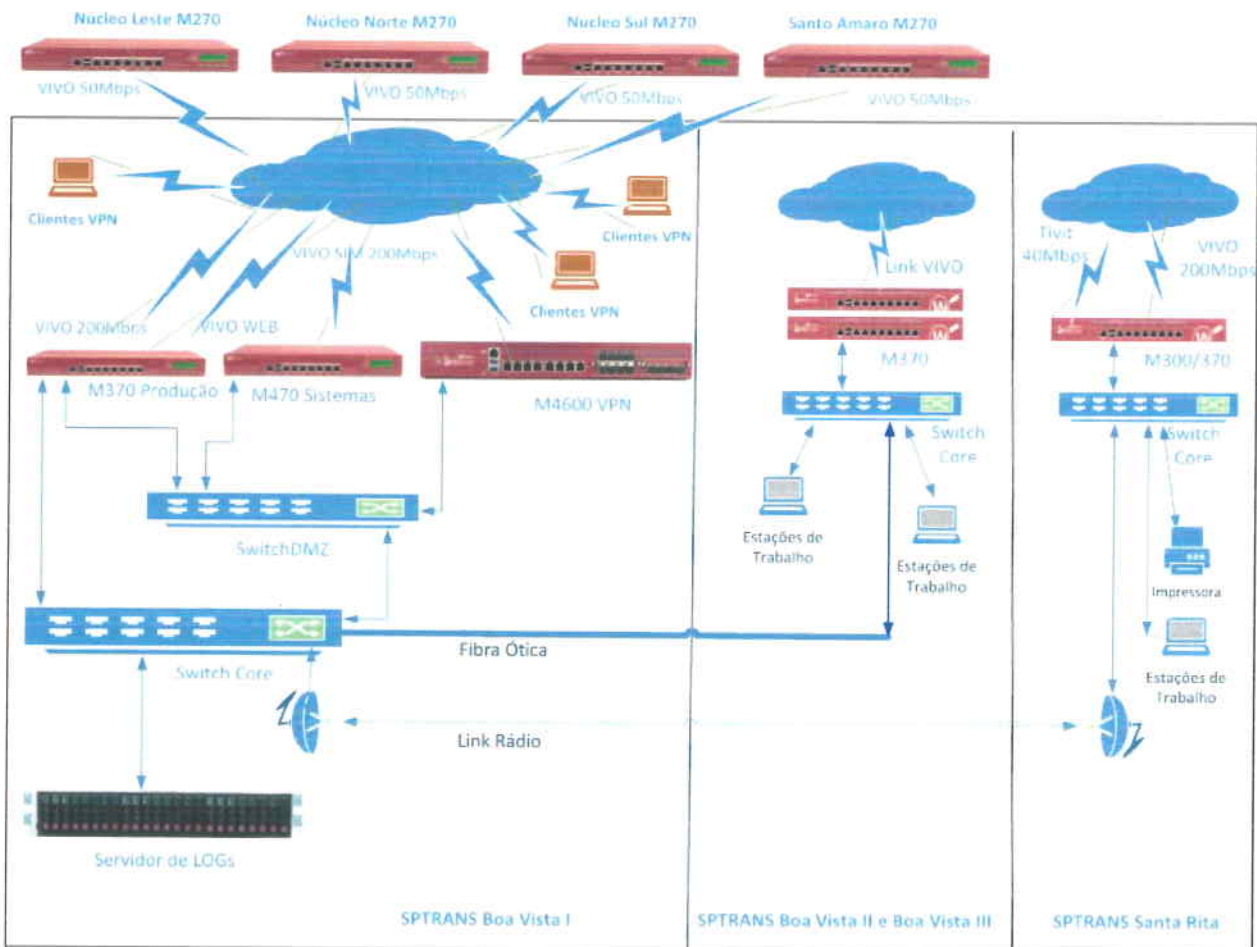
Núcleo Leste M270
Núcleo Norte M270
Núcleo Sul M270
Santo Amaro M270
VIVO 50Mbps
VIVO 50Mbps
VIVO 50Mbps
VIVO 50Mbps

Clientes VPN
Clientes VPN
Clientes VPN
VIVO SIM 200Mbps
VIVO 200Mbps
VIVO WEB
M370 Produção
M470 Sistemas
M4600 VPN
SwitchDMZ
Switch Core
Fibra Ótica
Link Rádio
Servidor de LOGs
SPTRANS Boa Vista I

Link VIVO
M370
Switch Core
Estações de Trabalho
Estações de Trabalho
SPTRANS Boa Vista II e Boa Vista III

Tivit 40Mbps
VIVO 200Mbps
M300/370
Switch Core
Impressora
Estações de Trabalho
SPTRANS Santa Rita